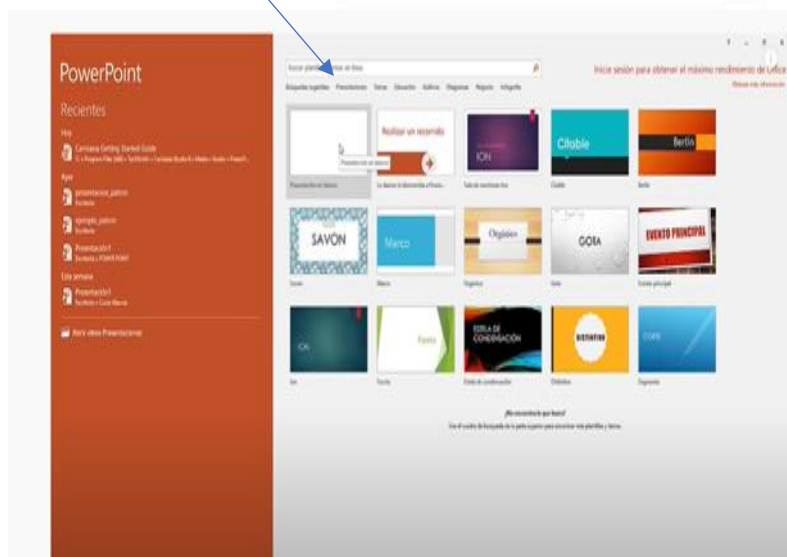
PowerPoint

Recientes

Hoy

Camtasia Getting Started Guide
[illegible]

Ayer

presentacion_patron
Escritorio

ejemplo_patron
Escritorio

Presentación1
Escritorio » POWERPOINT

Esta semana

Presentación1
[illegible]

Abrir otras Presentaciones

Buscar plantillas y temas en línea

Búsquedas sugeridas: Presentaciones Temas Educación Gráficos Diagramas Negocio Infografía

Inicie sesión para obtener el máximo rendimiento de Office

Realizar un recorrido

ION

Citable

Berlín

Presentación en blanco

Le damos la bienvenida a PowerPoint

Sala de reuniones Ion

Citable

Berlín

SAVON

Marco

Orgánico

GOTA

EVENTO PRINCIPAL

Savon

Marco

Orgánico

Gota

Evento principal

ION

Faceta

ESTELA DE CONDENSACIÓN

DISTINTIVO

Ion

Faceta

Estela de condensación

Distintivo

Diagramas

¿No encuentra lo que busca?

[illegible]